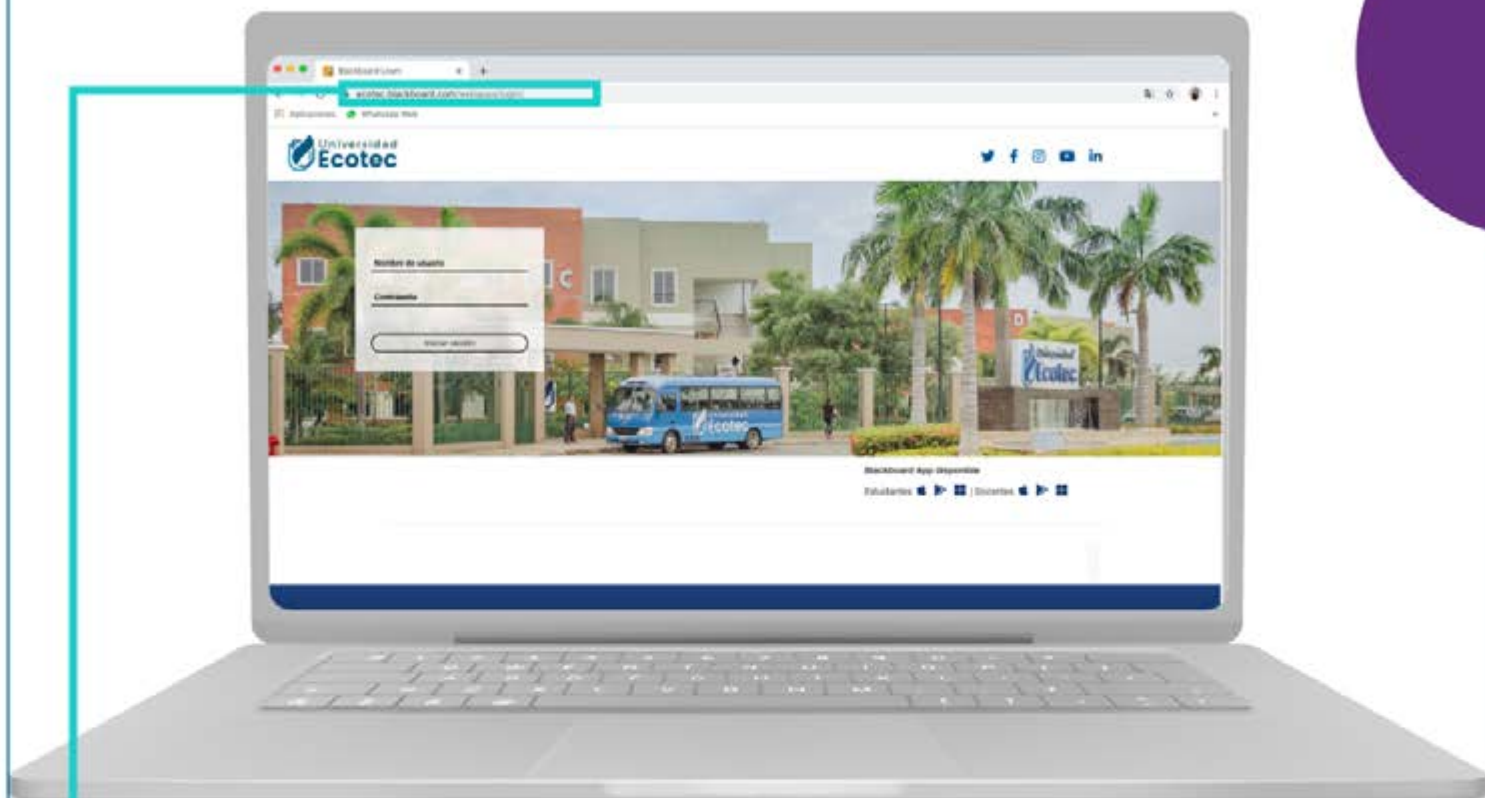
Blackboard Learn

ecotec.blackboard.com/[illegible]

Aplicaciones WhatsApp Web

Universidad Ecotec

in

Nombre de usuario

Contraseña

Iniciar sesión

Universidad Ecotec

Universidad Ecotec

Blackboard App disponible

Estudiantes | Docentes